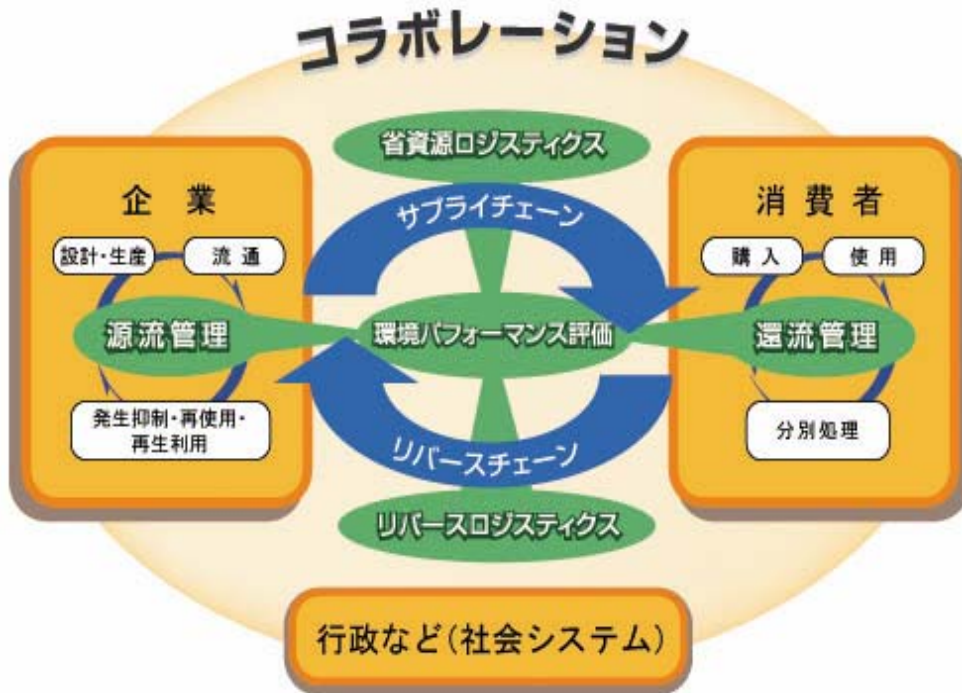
コラボレーション

省資源ロジスティクス

企 業

設計・生産

流 通

源流管理

発生抑制・再使用・再生利用

サプライチェーン

環境パフォーマンス評価

リバースチェーン

リバースロジスティクス

消 費 者

購 入

使 用

還流管理

分別処理

行政など(社会システム)